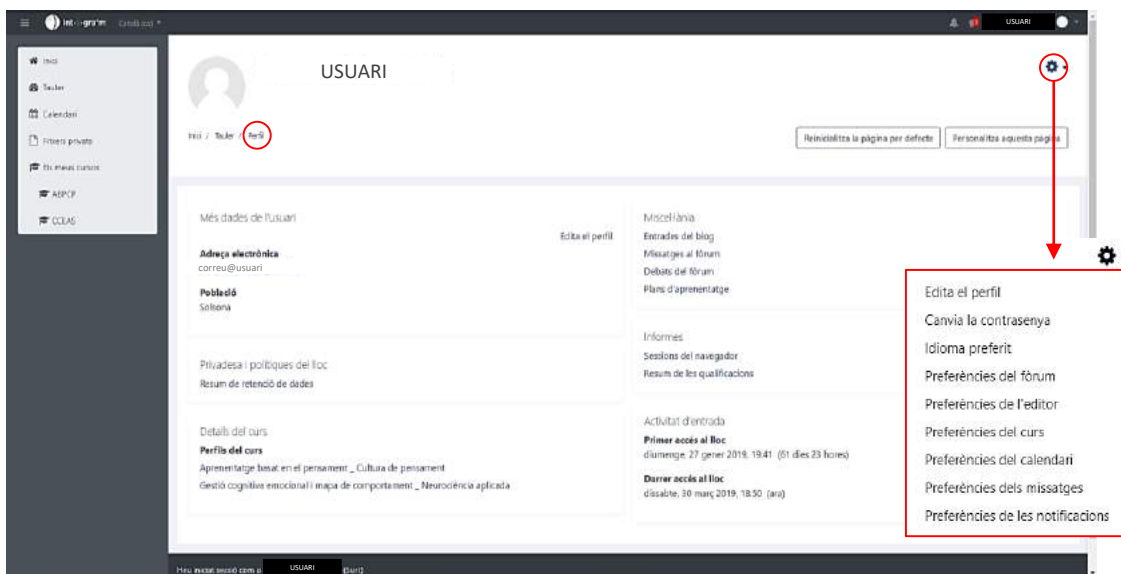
int-grа'm Català (ca)

USUARI

Inici
Tauler
Calendari
Fitxers privats
Els meus cursos
AEPCP
CCEAS

USUARI

Inici / Tauler / Perfil

Reinicialitza la pàgina per defecte
Personalitza aquesta pàgina

Més dades de l'usuari
Edita el perfil
Adreça electrònica
correu@usuari
Població
Solsona

Privadesa i polítiques del lloc
Resum de retenció de dades

Detalls del curs
Perfils del curs
Aprenentatge basat en el pensament _ Cultura de pensament
Gestió cognitiva emocional i mapa de comportament _ Neurociència aplicada

Miscel·lània
Entrades del blog
Missatges al fòrum
Debats del fòrum
Plans d'aprenentatge

Informes
Sessions del navegador
Resum de les qualificacions

Activitat d'entrada
Primer accés al lloc
diumenge, 27 gener 2019, 19:41 (61 dies 23 hores)
Darrer accés al lloc
dissabte, 30 març 2019, 18:50 (ara)

Edita el perfil
Canvia la contrasenya
Idioma preferit
Preferències del fòrum
Preferències de l'editor
Preferències del curs
Preferències del calendari
Preferències dels missatges
Preferències de les notificacions

Heu iniciat sessió com a USUARI (Surt)